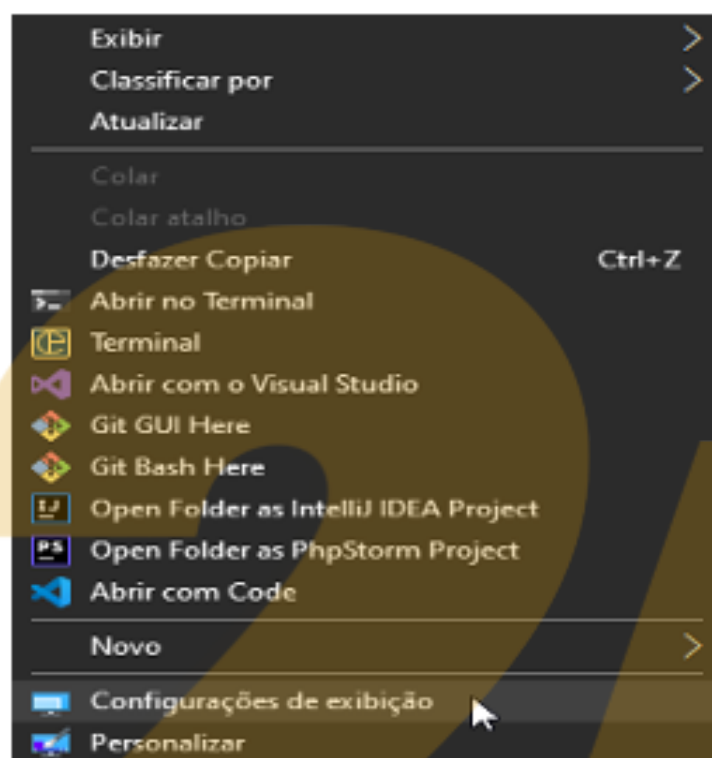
Exibir
Classificar por
Atualizar

Colar
Colar atalho
Desfazer Copiar Ctrl+Z
Abrir no Terminal
Terminal
Abrir com o Visual Studio
Git GUI Here
Git Bash Here
Open Folder as IntelliJ IDEA Project
Open Folder as PhpStorm Project
Abrir com Code

Novo

Configurações de exibição
Personalizar